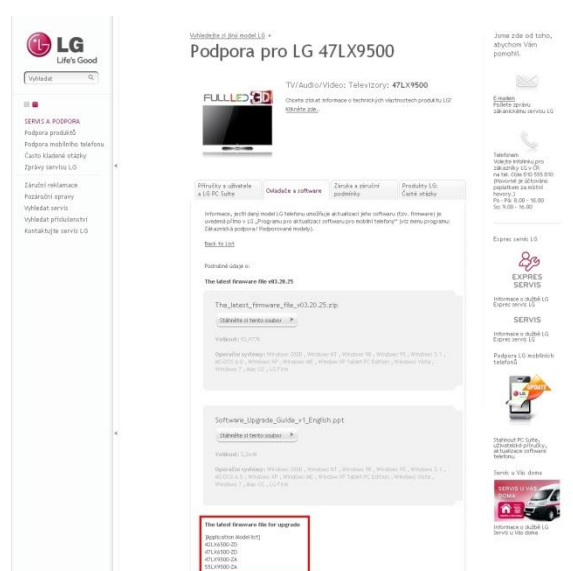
LG
Life's Good

Vyhledat

SERVIS A PODPORA
Podpora produktů
Podpora mobilního telefonu
Často kladené otázky
Zprávy servisu LG

Záruční reklamace
Pozáruční opravy
Vyhledat servis
Vyhledat příslušenství
Kontaktujte servis LG

Vyhledejte si jiný model LG »
Podpora pro LG 47LX9500

FULL LED 3D

TV/Audio/Video: Televizory: 47LX9500

Chcete získat informace o technických vlastnostech produktu LG? Klikněte zde.

| Příručky a uživatelé a LG PC Suite | Ovladače a software | Záruka a záruční podmínky | Produkty LG: Česká stránky |
|---|---|---|---|

Informace, jestli daný model LG telefonu umožňuje aktualizaci jeho softwaru (tzv. firmware) je uvedená přímo v LG „Programu pro aktualizaci softwaru pro mobilní telefony" (viz menu programu: Zákaznická podpora / Podporované modely).

Back to List

Podrobné údaje o:

The latest firmware file v03.20.25

The_latest_firmware_file_v03.20.25.zip

Stáhněte si tento soubor

Velikost: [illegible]

Operační systémy: Windows 2000 , Windows NT , Windows 98 , Windows 95 , Windows 3.1 , MS-DOS 6.0 , Windows XP , Windows ME , Windows XP Tablet PC Edition , Windows Vista , Windows 7 , Mac OS , ULTIMA

Software_Upgrade_Guide_v1_English.ppt

Stáhněte si tento soubor

Velikost: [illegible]

Operační systémy: Windows 2000 , Windows NT , Windows 98 , Windows 95 , Windows 3.1 , MS-DOS 6.0 , Windows XP , Windows ME , Windows XP Tablet PC Edition , Windows Vista , Windows 7 , Mac OS , ULTIMA

The latest firmware file for upgrade
[Application Model list]
42LX6500-ZD
47LX6500-ZD
47LX9500-ZA
55LX9500-ZA

Jsme zde od toho, abychom Vám pomohli.

E-mailem
Pošlete zprávu zákaznickému servisu LG

Telefonem
Volejte infolinku pro zákazníky LG v ČR na tel. čísle 810 555 810 (Hovorné je účtováno poplatkem za místní hovory.)
Po - Pá: 8.00 - 18.00
So: 9.00 - 16.00

Expres servis LG

EXPRES SERVIS

Informace o službě LG Expres servis LG

SERVIS

Informace o službě LG Expres servis LG

Podpora LG mobilních telefonů

Stahování PC Suite, uživatelské příručky, aktualizace software telefonu.

Servis u Vás doma

SERVIS U VÁS DOMA

Informace o službě LG Servis u Vás doma